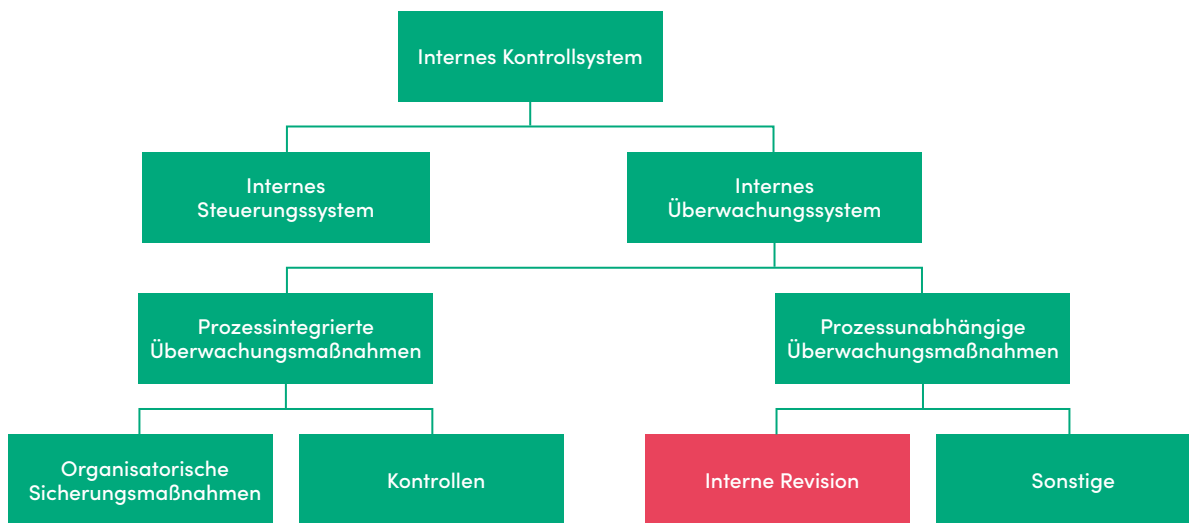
Internes Kontrollsystem

Internes Steuerungssystem

Internes Überwachungssystem

Prozessintegrierte Überwachungsmaßnahmen

Prozessunabhängige Überwachungsmaßnahmen

Organisatorische Sicherungsmaßnahmen

Kontrollen

Interne Revision

Sonstige